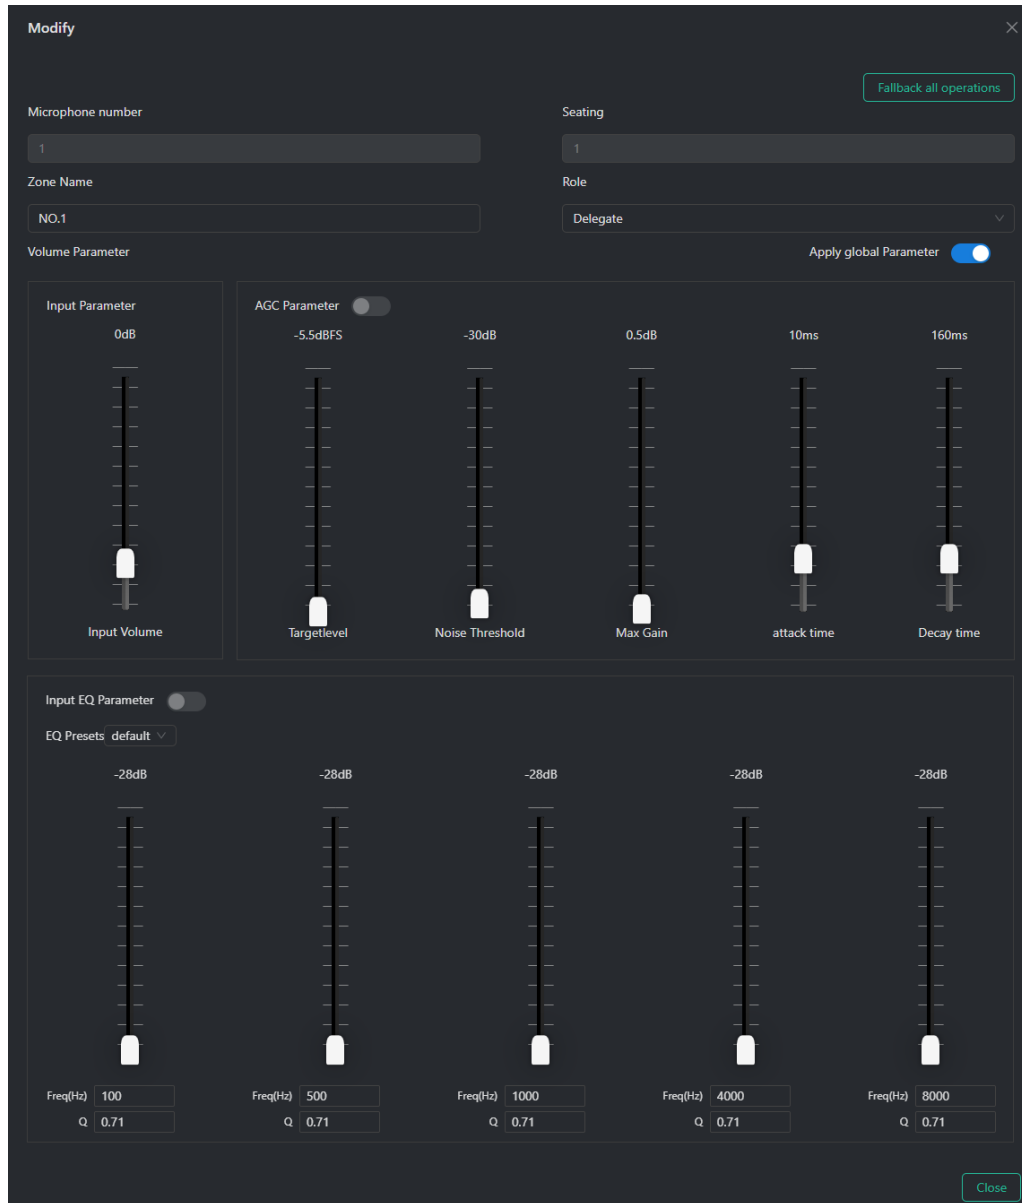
Modify

Fallback all operations

Microphone number

1

Seating

1

Zone Name

NO.1

Role

Delegate

Volume Parameter

Apply global Parameter

Input Parameter

0dB

Input Volume

AGC Parameter

-5.5dBFS

Targetlevel

-30dB

Noise Threshold

0.5dB

Max Gain

10ms

attack time

160ms

Decay time

Input EQ Parameter

EQ Presets default

-28dB

Freq(Hz) 100
Q 0.71

-28dB

Freq(Hz) 500
Q 0.71

-28dB

Freq(Hz) 1000
Q 0.71

-28dB

Freq(Hz) 4000
Q 0.71

-28dB

Freq(Hz) 8000
Q 0.71

Close